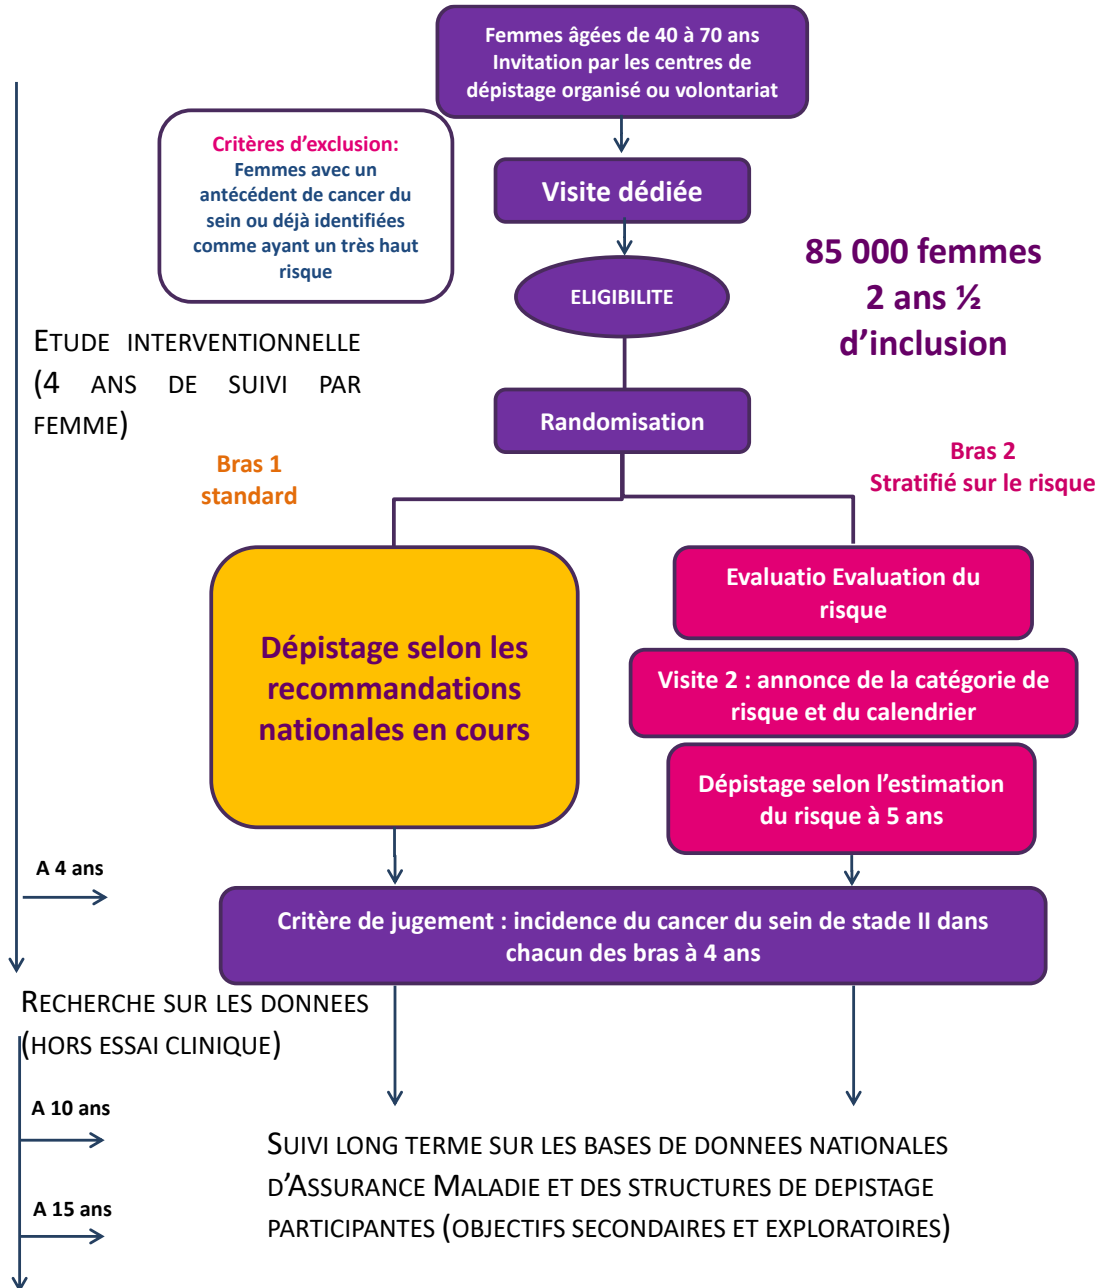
Femmes âgées de 40 à 70 ans
Invitation par les centres de dépistage organisé ou volontariat

Critères d'exclusion:
Femmes avec un antécédent de cancer du sein ou déjà identifiées comme ayant un très haut risque

Visite dédiée

ELIGIBILITE

85 000 femmes
2 ans ½
d'inclusion

ETUDE INTERVENTIONNELLE (4 ANS DE SUIVI PAR FEMME)

Randomisation

Bras 1
standard

Bras 2
Stratifié sur le risque

Dépistage selon les recommandations nationales en cours

Evaluatio Evaluation du risque

Visite 2 : annonce de la catégorie de risque et du calendrier

Dépistage selon l'estimation du risque à 5 ans

A 4 ans

Critère de jugement : incidence du cancer du sein de stade II dans chacun des bras à 4 ans

RECHERCHE SUR LES DONNEES (HORS ESSAI CLINIQUE)

A 10 ans

A 15 ans

SUIVI LONG TERME SUR LES BASES DE DONNEES NATIONALES D'ASSURANCE MALADIE ET DES STRUCTURES DE DEPISTAGE PARTICIPANTES (OBJECTIFS SECONDAIRES ET EXPLORATOIRES)